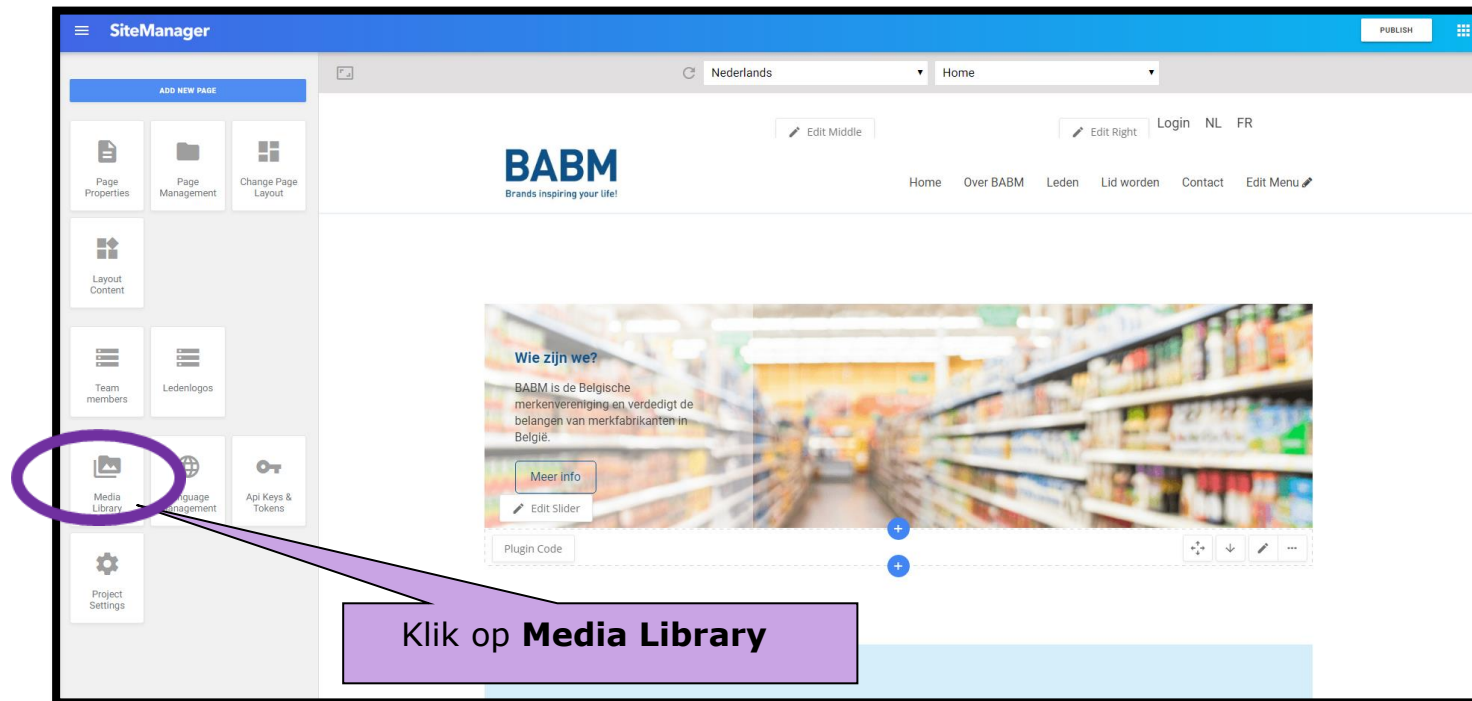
SiteManager

PUBLISH

ADD NEW PAGE

Page Properties

Page Management

Change Page Layout

Layout Content

Team members

Ledenlogos

Media Library

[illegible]nguage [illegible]anagement

Api Keys & Tokens

Project Settings

Nederlands

Home

Edit Middle

Edit Right

Login NL FR

BABM
Brands inspiring your life!

Home Over BABM Leden Lid worden Contact Edit Menu

Wie zijn we?

BABM is de Belgische merkenvereniging en verdedigt de belangen van merkfabrikanten in België.

Meer info

Edit Slider

Plugin Code

Klik op **Media Library**